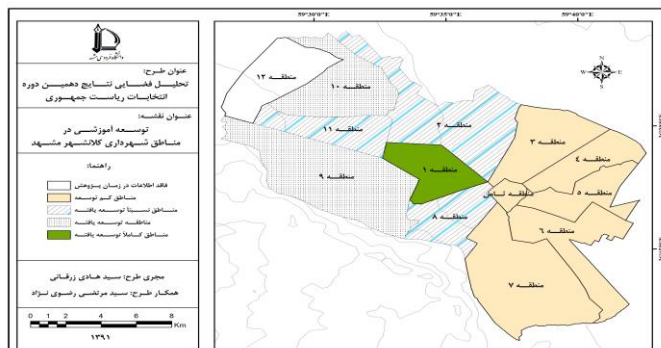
59°30'0"E
59°35'0"E
59°40'0"E

عنوان طرح:
تحلیل فضایی نتایج دهمین دوره انتخابات ریاست جمهوری

عنوان نقشه:
توسعه آموزشی در مناطق شهرداری کلانشهر مشهد

راهنما:
فاقد اطلاعات در زمان پژوهش
مناطق کم توسعه
مناطق نسبتا توسعه یافته
مناطق توسعه یافته
مناطق کاملا توسعه یافته

مجری طرح: سید هادی زرقانی
همکار طرح: سید مرتضی رضوی نژاد

0 1 2 4 6 8 Km

۱۳۹۱

منطقه ۱۲
منطقه ۱۰
منطقه ۱۱
منطقه ۹
منطقه ۲
منطقه ۱
منطقه ۸
منطقه ۳
منطقه ٤
منطقه ۵
منطقه ثامن
منطقه ٦
منطقه ۷

N
W E
S